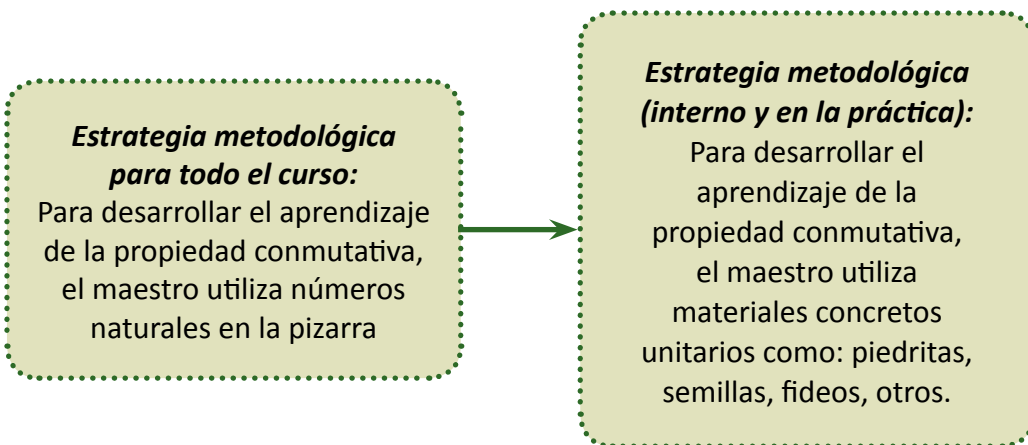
**Estrategia metodológica para todo el curso:**
Para desarrollar el aprendizaje de la propiedad conmutativa, el maestro utiliza números naturales en la pizarra

**Estrategia metodológica (interno y en la práctica):**
Para desarrollar el aprendizaje de la propiedad conmutativa, el maestro utiliza materiales concretos unitarios como: piedritas, semillas, fideos, otros.